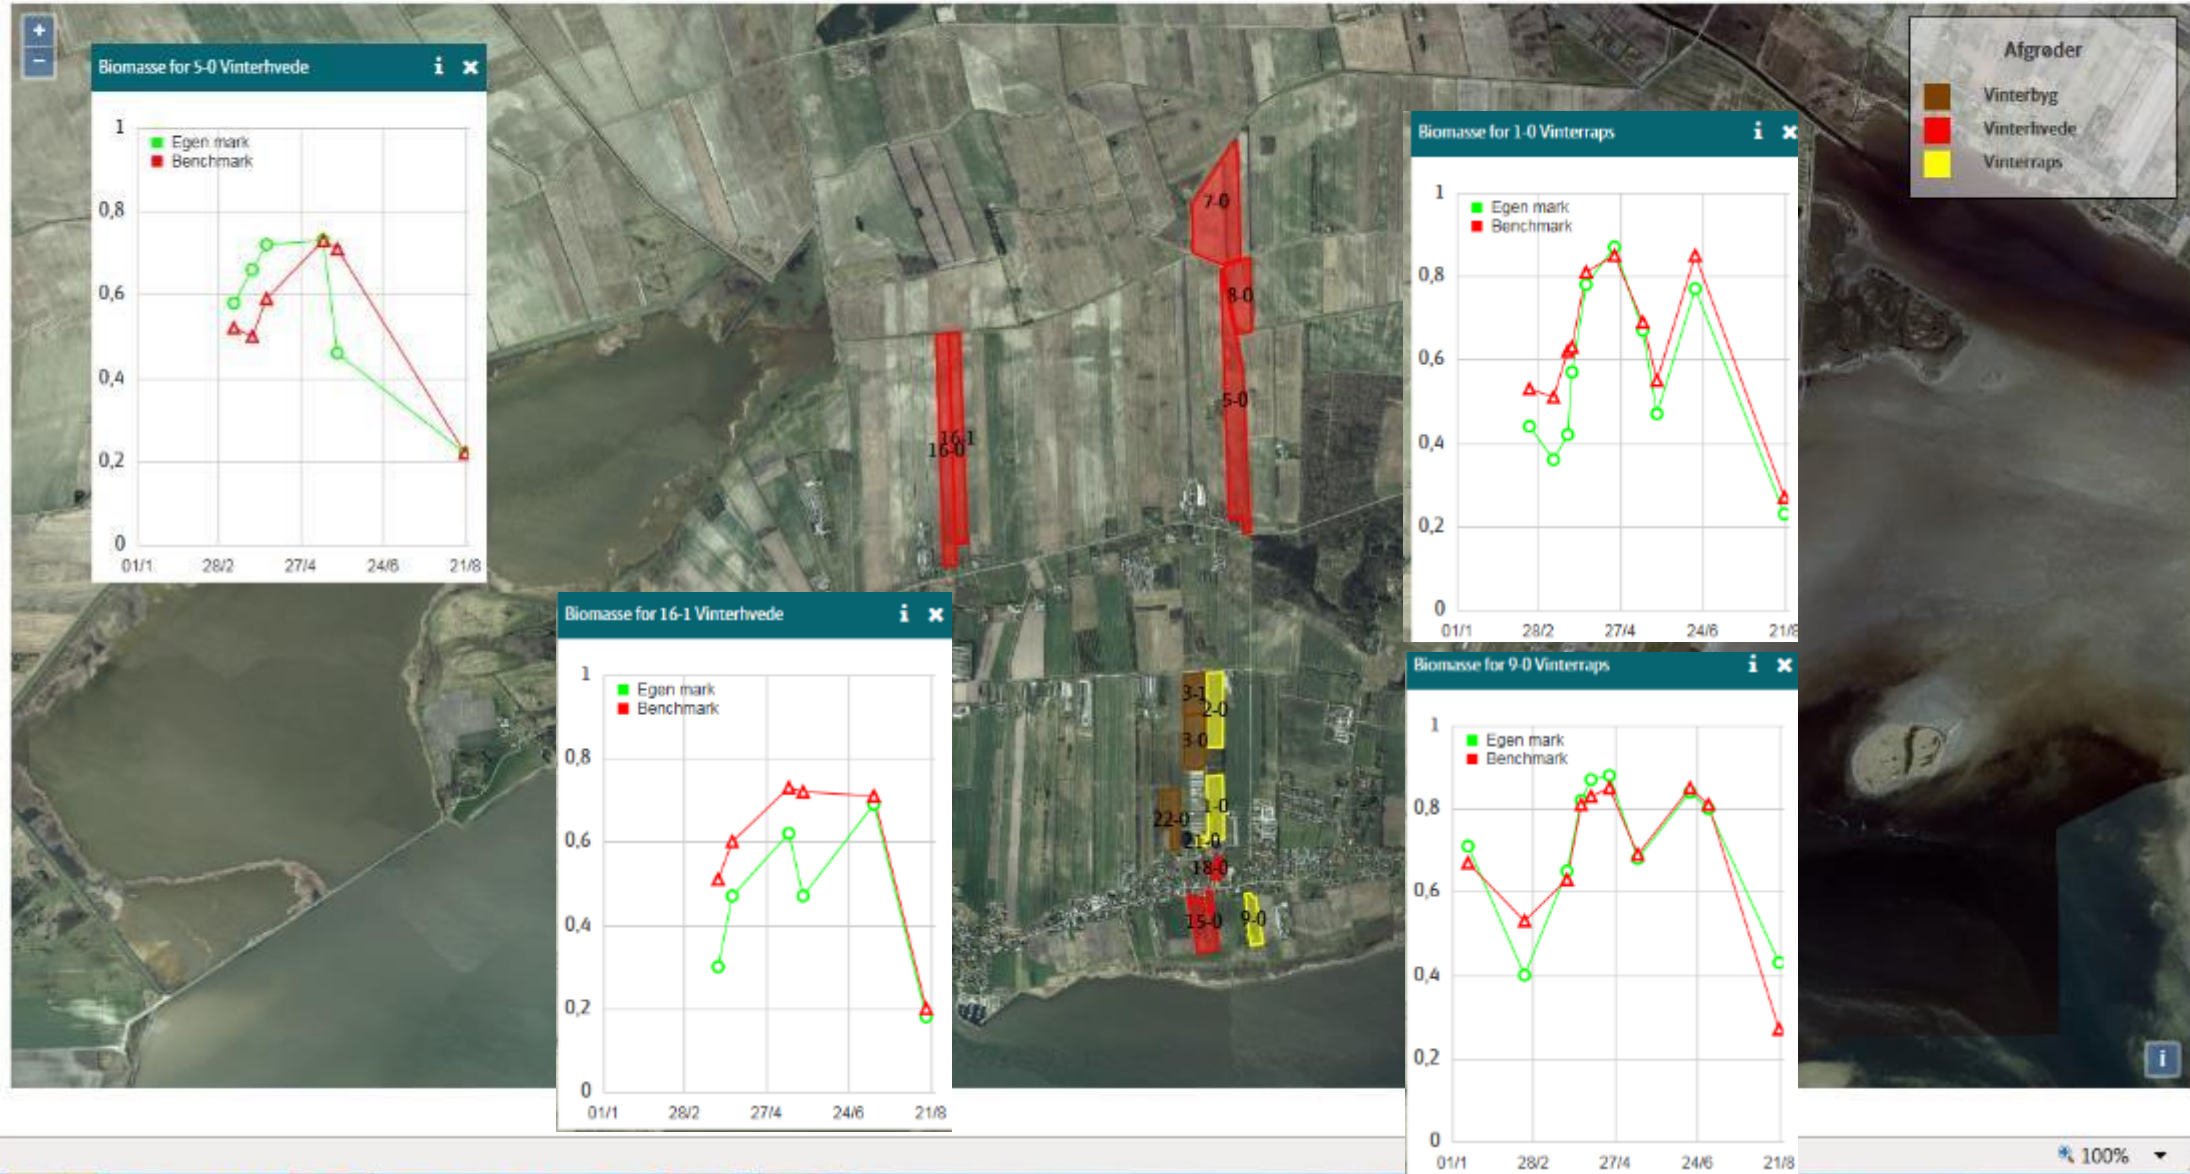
+
−

Biomasse for 5-0 Vinterhvede

Egen mark
Benchmark

1
0,8
0,6
0,4
0,2
0
01/1 28/2 27/4 24/6 21/8

Afgrøder
Vinterbyg
Vinterhvede
Vinterraps

Biomasse for 1-0 Vinterraps

Egen mark
Benchmark

1
0,8
0,6
0,4
0,2
0
01/1 28/2 27/4 24/6 21/8

7-0
8-0
5-0
16-1
16-0
3-1
2-0
3-0
1-0
22-0
21-0
18-0
15-0
9-0

Biomasse for 16-1 Vinterhvede

Egen mark
Benchmark

1
0,8
0,6
0,4
0,2
0
01/1 28/2 27/4 24/6 21/8

Biomasse for 9-0 Vinterraps

Egen mark
Benchmark

1
0,8
0,6
0,4
0,2
0
01/1 28/2 27/4 24/6 21/8

100%